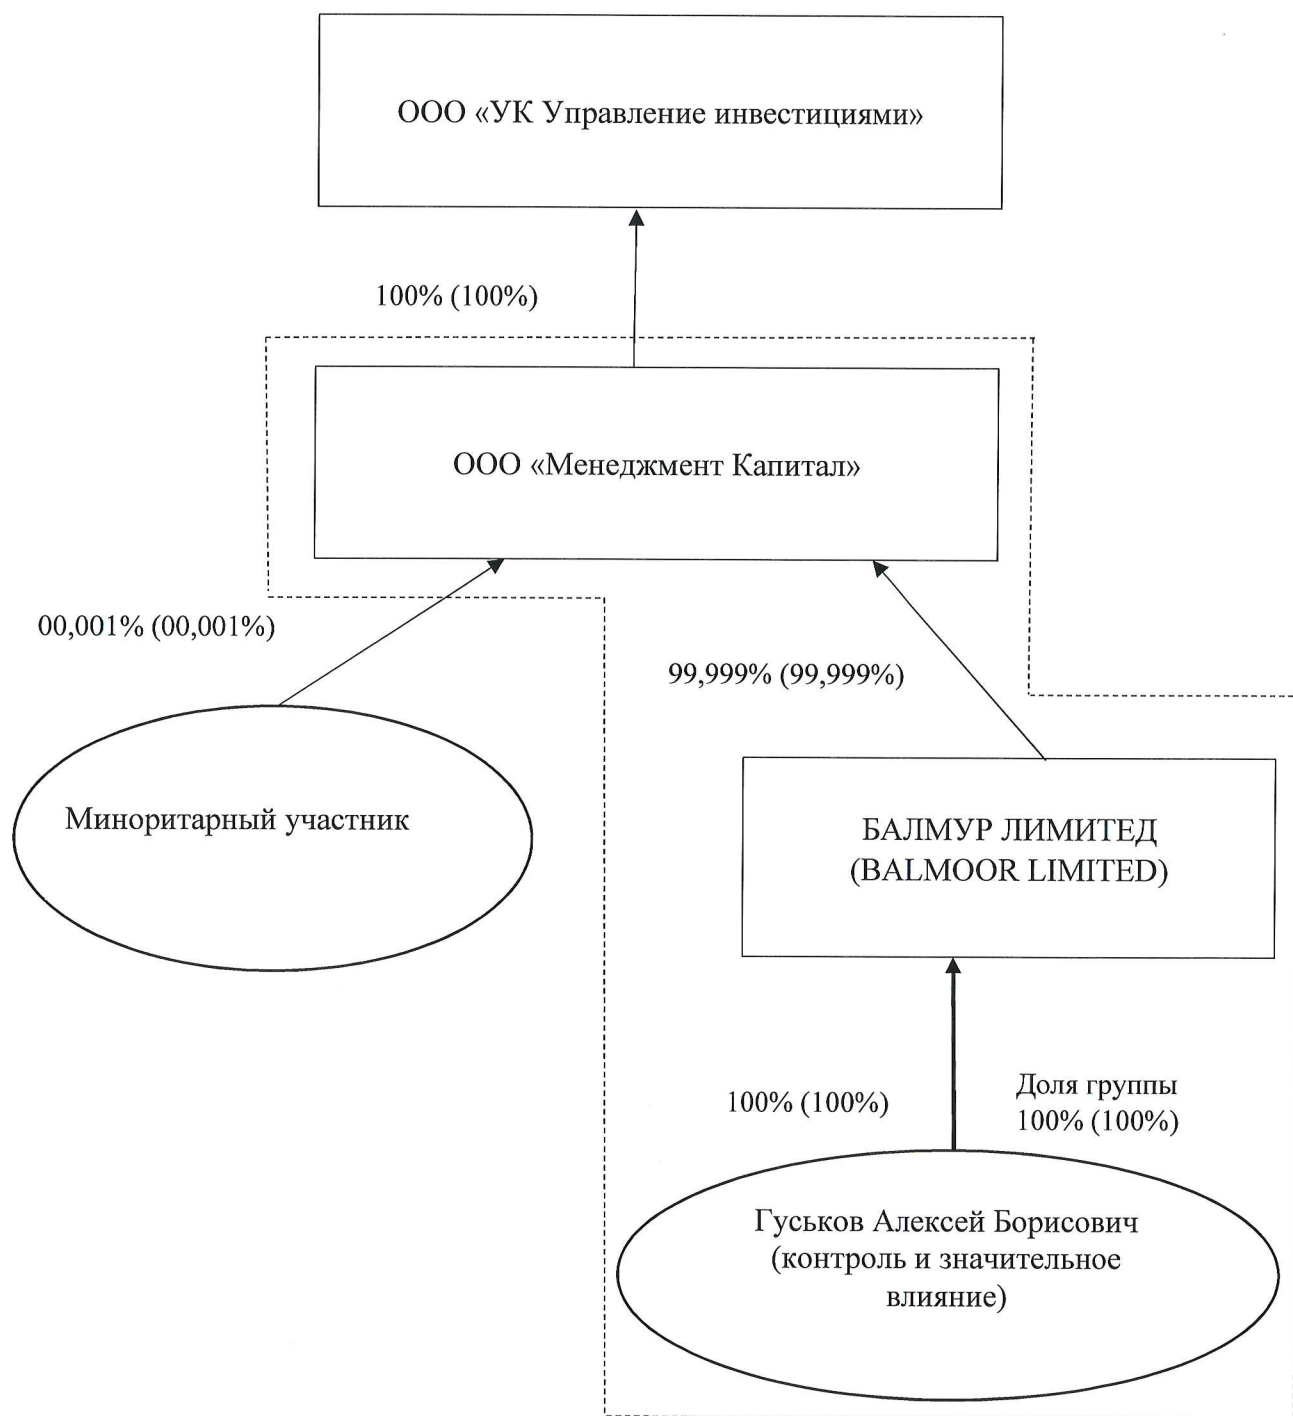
ООО «УК Управление инвестициями»

100% (100%)

ООО «Менеджмент Капитал»

00,001% (00,001%)

99,999% (99,999%)

Миноритарный участник

БАЛМУР ЛИМИТЕД (BALMOOR LIMITED)

100% (100%)

Доля группы 100% (100%)

Гуськов Алексей Борисович (контроль и значительное влияние)